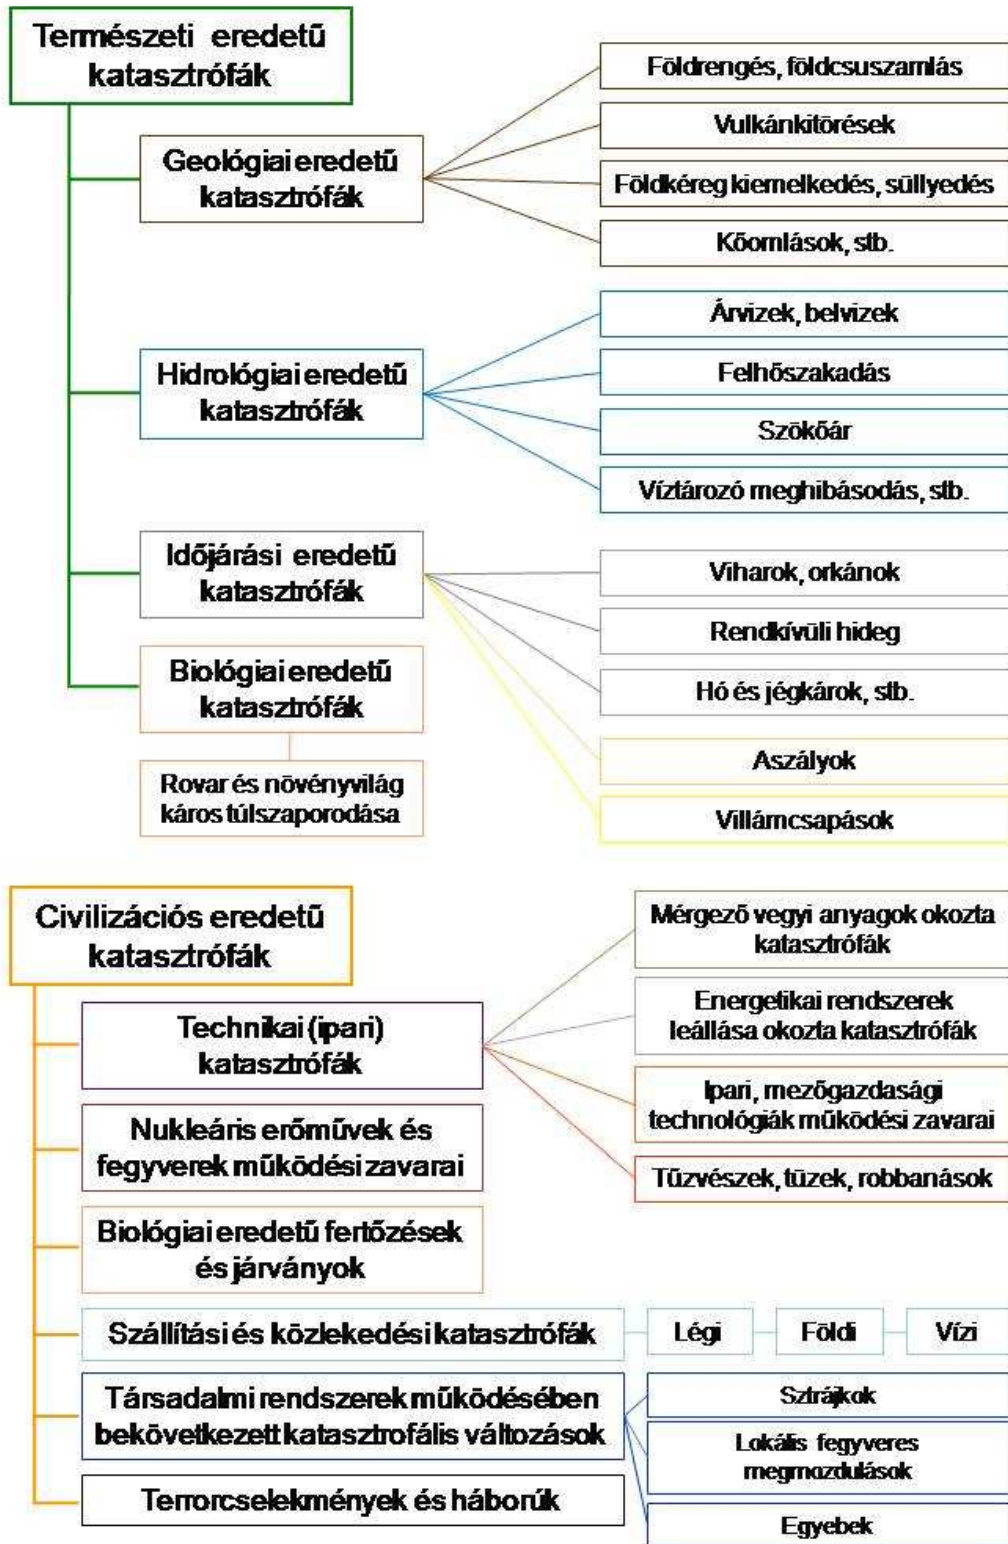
Természeti eredetű katasztrófák

Geológiai eredetű katasztrófák

Földrengés, földcsuszamlás

Vulkánkitörések

Földkéreg kiemelkedés, süllyedés

Kőomlások, stb.

Hidrológiai eredetű katasztrófák

Árvizek, belvizek

Felhőszakadás

Szökőár

Víztározó meghibásodás, stb.

Időjárási eredetű katasztrófák

Viharok, orkánok

Rendkívüli hideg

Hó és jégkárok, stb.

Aszályok

Villámcsapások

Biológiai eredetű katasztrófák

Rovar és növényvilág káros túlszaporodása

Civilizációs eredetű katasztrófák

Technikai (ipari) katasztrófák

Mérgező vegyi anyagok okozta katasztrófák

Energetikai rendszerek leállása okozta katasztrófák

Ipari, mezőgazdasági technológiák működési zavarai

Tűzvészek, tüzek, robbanások

Nukleáris erőművek és fegyverek működési zavarai

Biológiai eredetű fertőzések és járványok

Szállítási és közlekedési katasztrófák

Légi

Földi

Vízi

Társadalmi rendszerek működésében bekövetkezett katasztrofális változások

Sztrájkok

Lokális fegyveres megmozdulások

Egyebek

Terrorcselekmények és háborúk